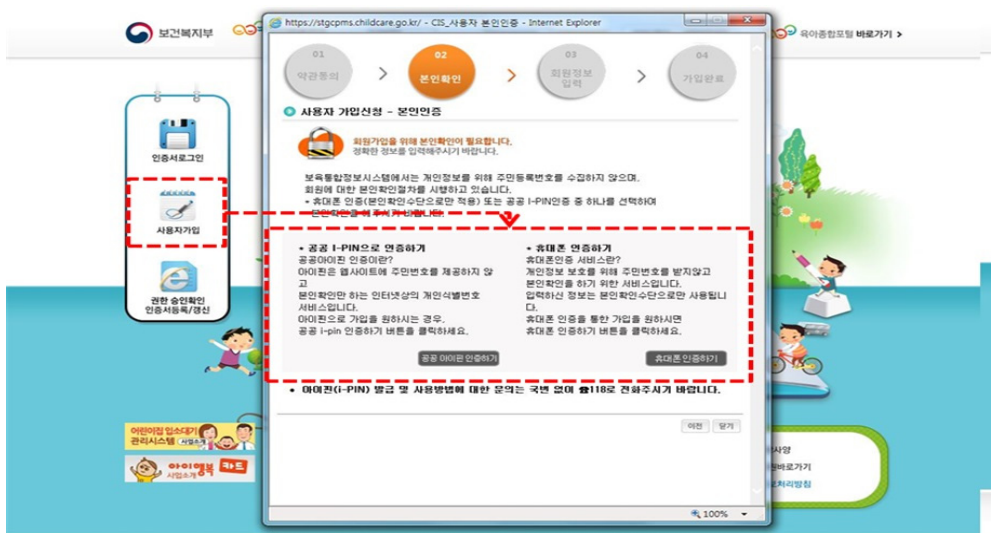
보건복지부

https://stgcpms.childcare.go.kr/ - CIS_사용자 본인인증 - Internet Explorer

육아종합포털 바로가기 >

01 약관동의 > 02 본인확인 > 03 회원정보 입력 > 04 가입완료

사용자 가입신청 - 본인인증

회원가입을 위해 본인확인이 필요합니다.
정확한 정보를 입력해주시기 바랍니다.

보육통합정보시스템에서는 개인정보를 위해 주민등록번호를 수집하지 않으며,
회원에 대한 본인확인절차를 시행하고 있습니다.
• 휴대폰 인증(본인확인수단으로만 적용) 또는 공공 I-PIN인증 중 하나를 선택하여
본인인증을 해 주시기 바랍니다.

인증서로그인

사용자가입

권한 승인확인
인증서등록/갱신

• 공공 I-PIN으로 인증하기
공공아이핀 인증이란?
아이핀은 웹사이트에 주민번호를 제공하지 않고
본인확인만 하는 인터넷상의 개인식별번호 서비스입니다.
아이핀으로 가입을 원하시는 경우,
공공 i-pin 인증하기 버튼을 클릭하세요.

공공 아이핀 인증하기

• 휴대폰 인증하기
휴대폰인증 서비스란?
개인정보 보호를 위해 주민번호를 받지않고
본인확인을 하기 위한 서비스입니다.
입력하신 정보는 본인확인수단으로만 사용됩니다.
휴대폰 인증을 통한 가입을 원하시면
휴대폰 인증하기 버튼을 클릭하세요.

휴대폰 인증하기

• 아이핀(i-PIN) 발급 및 사용방법에 대한 문의는 국번 없이 ☎118로 전화주시기 바랍니다.

이전 닫기

어린이집 입소대기 관리시스템 사업소개

아이행복 카드 사업소개

사양
바로가기
처리방침

100%